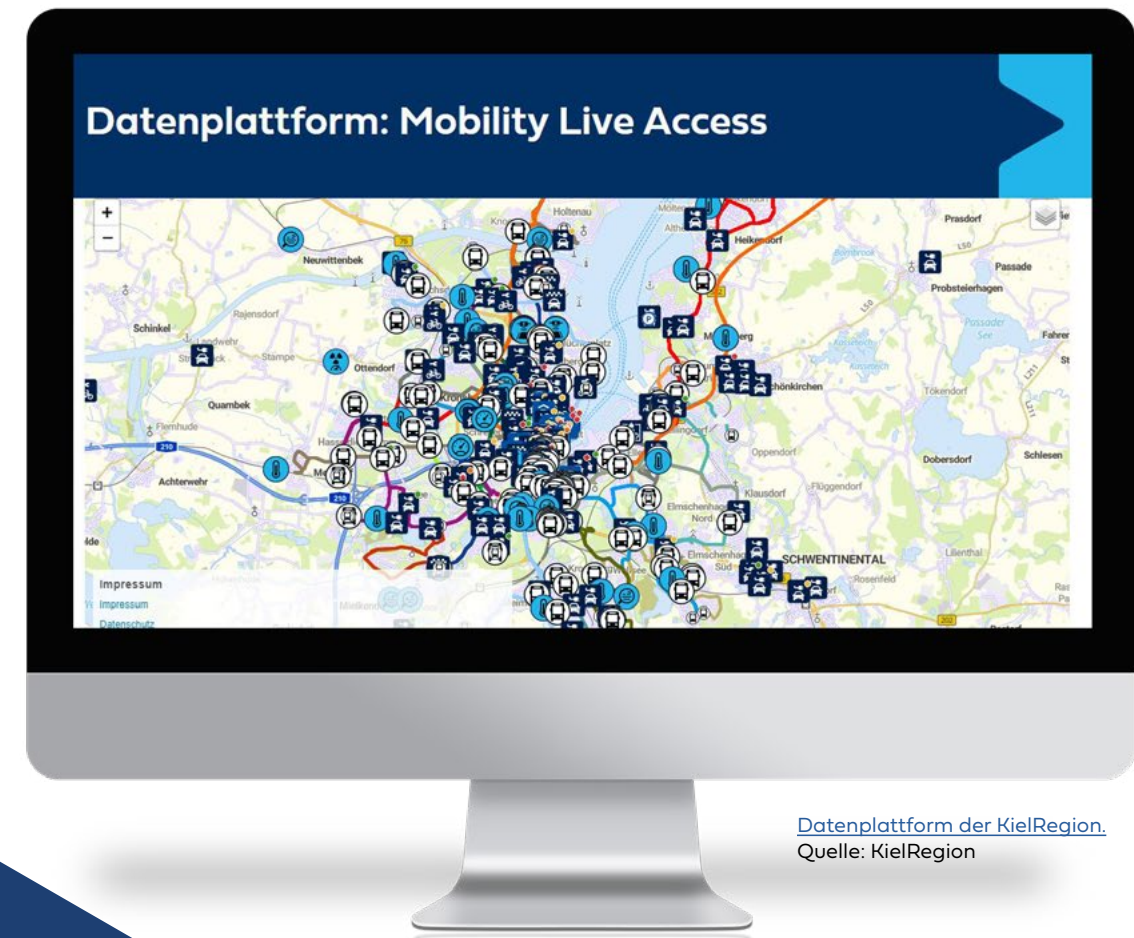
Datenplattform: Mobility Live Access

+
−

Holtenau
Prasdorf
Heikendorf
Neuwittenbek
Passade
Probsteierhagen
Schinkel
Rajensdorf
Landwehr
Stampe
Ottendorf
Mönkeberg
Schönkirchen
Fahren
Quambek
Flemhude
Tökendorf
Oppendorf
Dobersdorf
Schlesen
Achterwehr
Klausdorf
Flüggendorf
Elmschenhagen Nord
Elmschenhagen Süd
SCHWENTINENTAL
Rosenfeld
Lilienthal

Impressum
Impressum
Datenschutz

Datenplattform der KielRegion.
Quelle: KielRegion